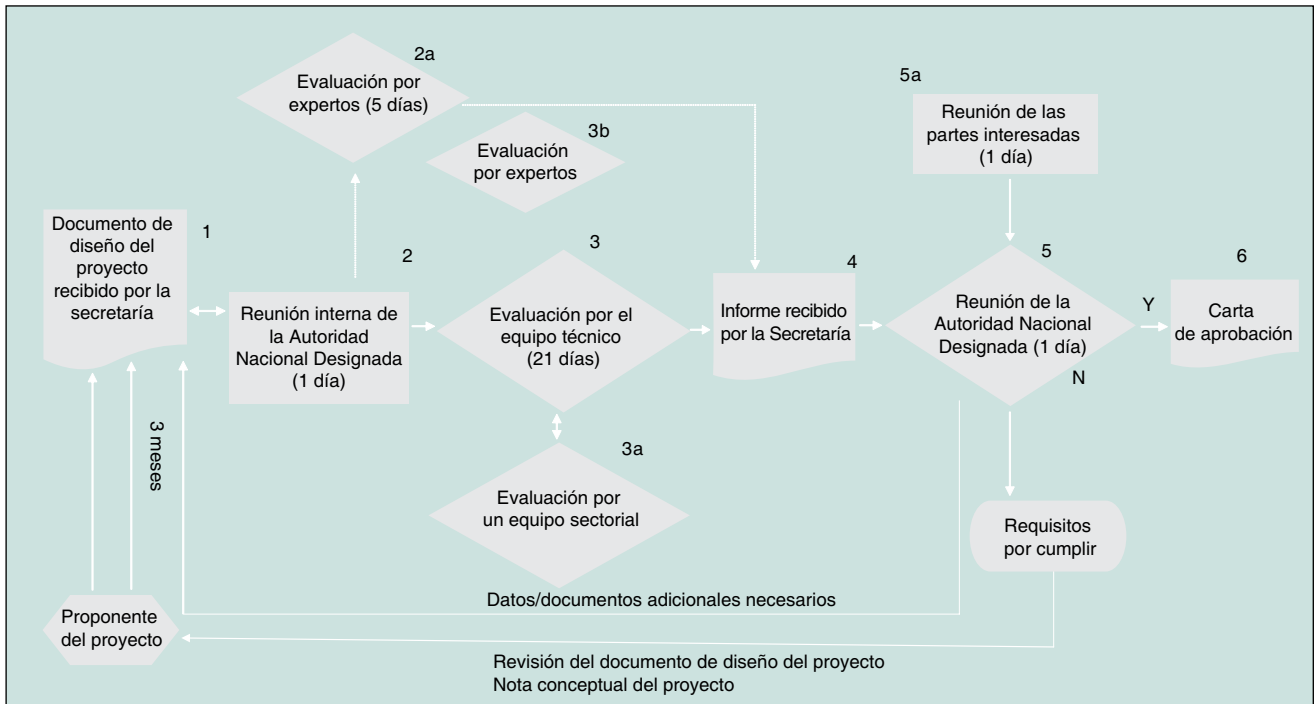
2a
Evaluación por expertos (5 días)

3b
Evaluación por expertos

5a
Reunión de las partes interesadas (1 día)

Documento de diseño del proyecto recibido por la secretaría

1

2
Reunión interna de la Autoridad Nacional Designada (1 día)

3
Evaluación por el equipo técnico (21 días)

4
Informe recibido por la Secretaría

5
Reunión de la Autoridad Nacional Designada (1 día)

Y

6
Carta de aprobación

N

3 meses

3a
Evaluación por un equipo sectorial

Requisitos por cumplir

Datos/documentos adicionales necesarios

Proponente del proyecto

Revisión del documento de diseño del proyecto
Nota conceptual del proyecto